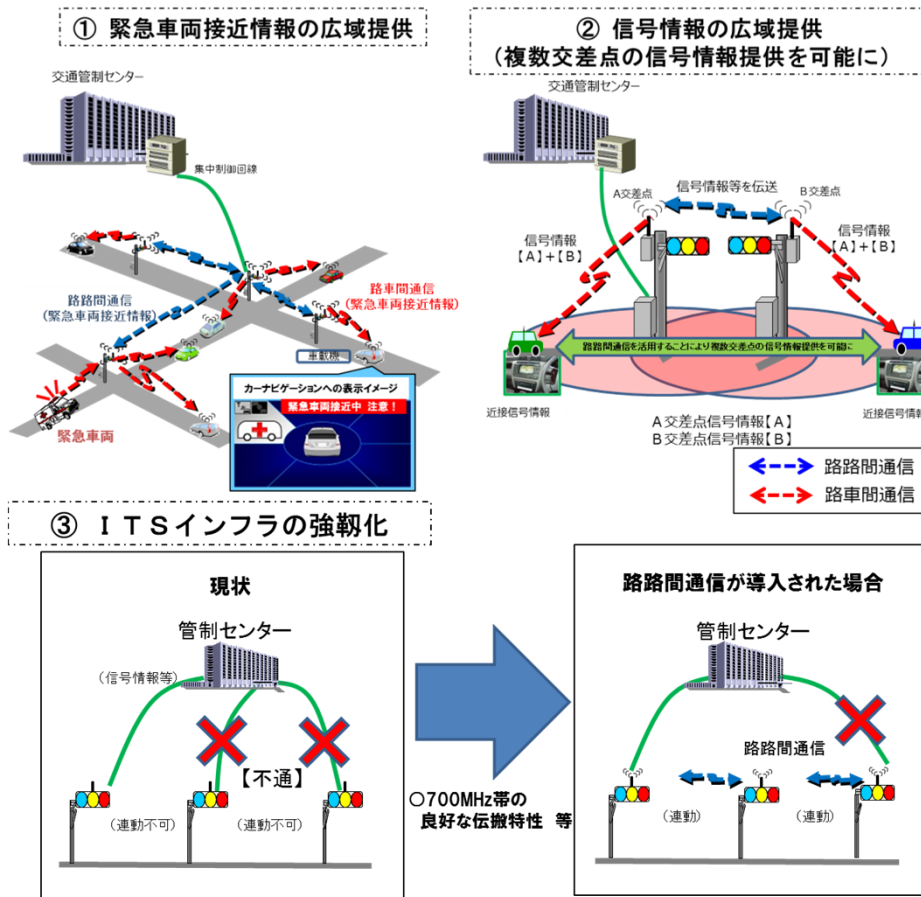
① 緊急車両接近情報の広域提供

交通管制センター

集中制御回線

路車間通信
（緊急車両接近情報）

路路間通信
（緊急車両接近情報）

車載機

カーナビゲーションへの表示イメージ

緊急車両接近中 注意！

緊急車両

② 信号情報の広域提供
（複数交差点の信号情報提供を可能に）

交通管制センター

信号情報等を伝送

A交差点

B交差点

信号情報
【A】+【B】

信号情報
【A】+【B】

路路間通信を活用することにより複数交差点の信号情報提供を可能に

近接信号情報

近接信号情報

A交差点信号情報【A】
B交差点信号情報【B】

路路間通信

路車間通信

③ ＩＴＳインフラの強靭化

現状

管制センター

（信号情報等）

【不通】

（連動不可）

（連動不可）

○700MHz帯の
良好な伝搬特性 等

路路間通信が導入された場合

管制センター

路路間通信

（連動）

（連動）